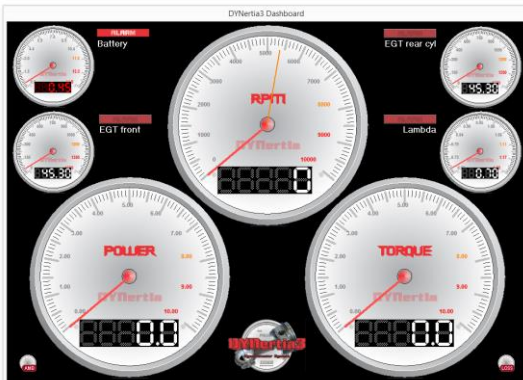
DYNertia3 Dashboard

ALARM
Battery
0.45

EGT rear cyl
45.30

RPM
0
1000
2000
3000
4000
5000
6000
7000
8000
9000
10000
DYNertia
0

EGT front
45.30

Lambda
0.00

POWER
0.00
1.00
2.00
3.00
4.00
5.00
6.00
7.00
8.00
9.00
10.00
DYNertia
0.0

TORQUE
0.00
1.00
2.00
3.00
4.00
5.00
6.00
7.00
8.00
9.00
10.00
DYNertia
0.0

DYNertia3
AMB
LOGO